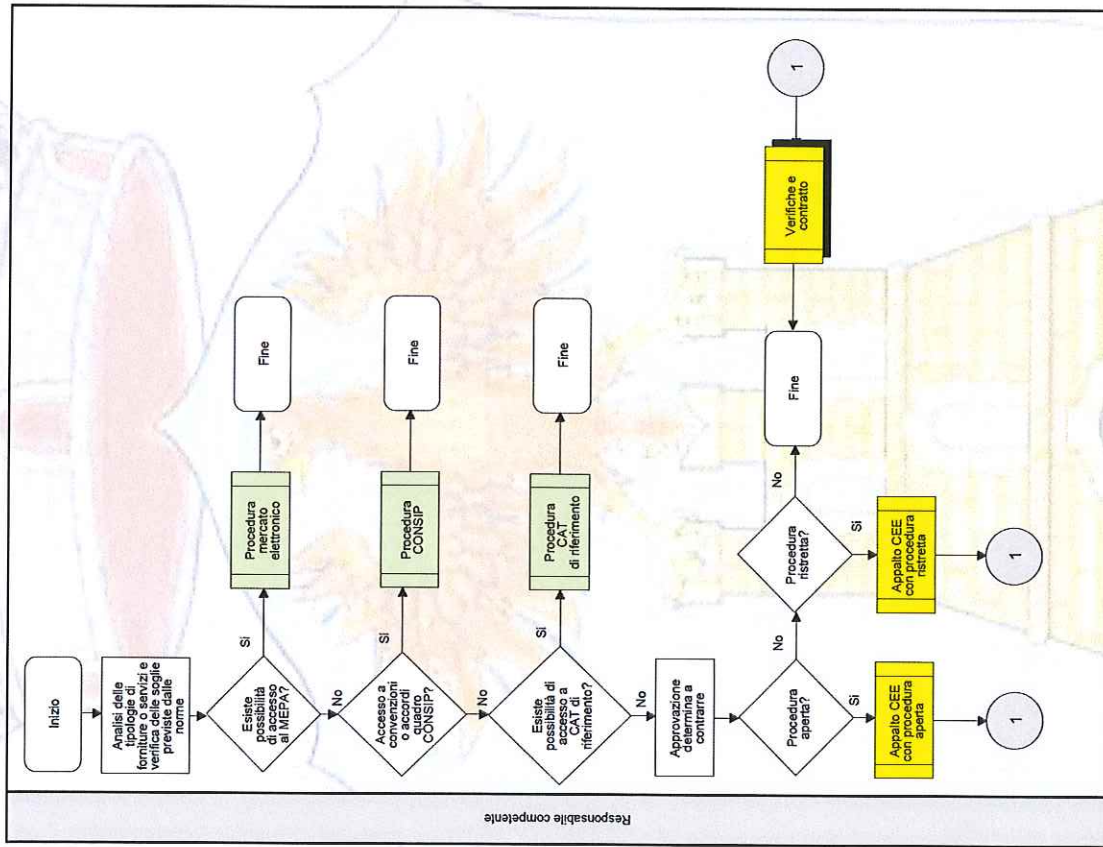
Responsabile competente

Inizio

Analisi delle tipologie di forniture o servizi e verifica delle soglie previste dalle norme

Esiste possibilità di accesso al MEPA?

Si

Procedura mercato elettronico

Fine

No

Accesso a convenzioni o accordi quadro CONSIP?

Si

Procedura CONSIP

Fine

No

Esiste possibilità di accesso a CAT di riferimento?

Si

Procedura CAT di riferimento

Fine

No

Approvazione determina a contrarre

Procedura aperta?

Si

Appalto CEE con procedura aperta

1

No

Procedura ristretta?

Si

Appalto CEE con procedura ristretta

1

No

Fine

1

Verifiche e contratto